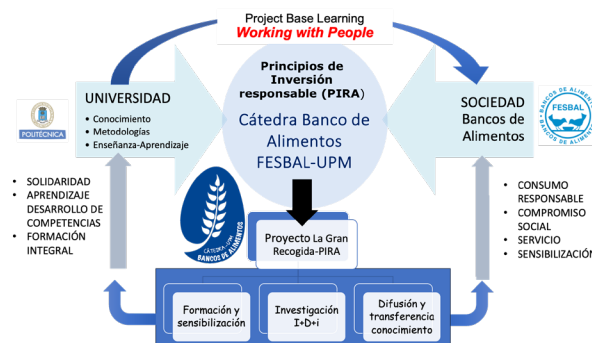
Project Base Learning
Working with People

UNIVERSIDAD
- Conocimiento
- Metodologías
- Enseñanza-Aprendizaje

POLITÉCNICA

Principios de Inversión responsable (PIRA)

Cátedra Banco de Alimentos FESBAL-UPM

SOCIEDAD
Bancos de Alimentos

FESBAL
BANCOS DE ALIMENTOS

- SOLIDARIDAD
- APRENDIZAJE DESARROLLO DE COMPETENCIAS
- FORMACIÓN INTEGRAL

CÁTEDRA FESBAL
BANCOS DE ALIMENTOS

Proyecto La Gran Recogida-PIRA

- CONSUMO RESPONSABLE
- COMPROMISO SOCIAL
- SERVICIO
- SENSIBILIZACIÓN

Formación y sensibilización

Investigación I+D+i

Difusión y transferencia conocimiento